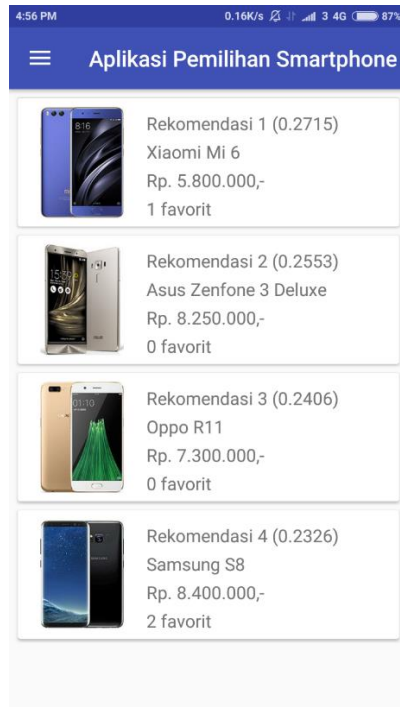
4:56 PM
0.16K/s 3 4G 87%

Aplikasi Pemilihan Smartphone

8:16

Rekomendasi 1 (0.2715)
Xiaomi Mi 6
Rp. 5.800.000,-
1 favorit

Rekomendasi 2 (0.2553)
Asus Zenfone 3 Deluxe
Rp. 8.250.000,-
0 favorit

01:10

Rekomendasi 3 (0.2406)
Oppo R11
Rp. 7.300.000,-
0 favorit

Rekomendasi 4 (0.2326)
Samsung S8
Rp. 8.400.000,-
2 favorit